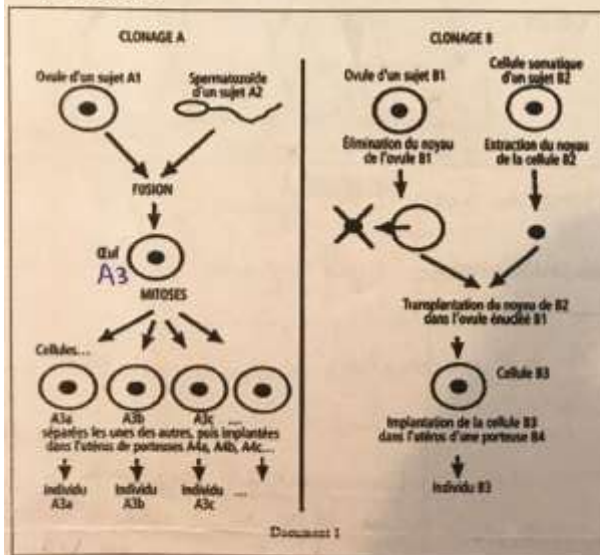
CLONAGE A

Ovule d'un sujet A1

Spermatozoïde d'un sujet A2

FUSION

Œuf A3

MITOSES

Cellules...

A3a A3b A3c ...

séparées les unes des autres, puis implantées dans l'utérus de porteuses A4a, A4b, A4c...

Individu A3a

Individu A3b

Individu A3c

...

CLONAGE B

Ovule d'un sujet B1

Cellule somatique d'un sujet B2

Élimination du noyau de l'ovule B1

Extraction du noyau de la cellule B2

Transplantation du noyau de B2 dans l'ovule énucléé B1

Cellule B3

Implantation de la cellule B3 dans l'utérus d'une porteuse B4

Individu B3

Document 1